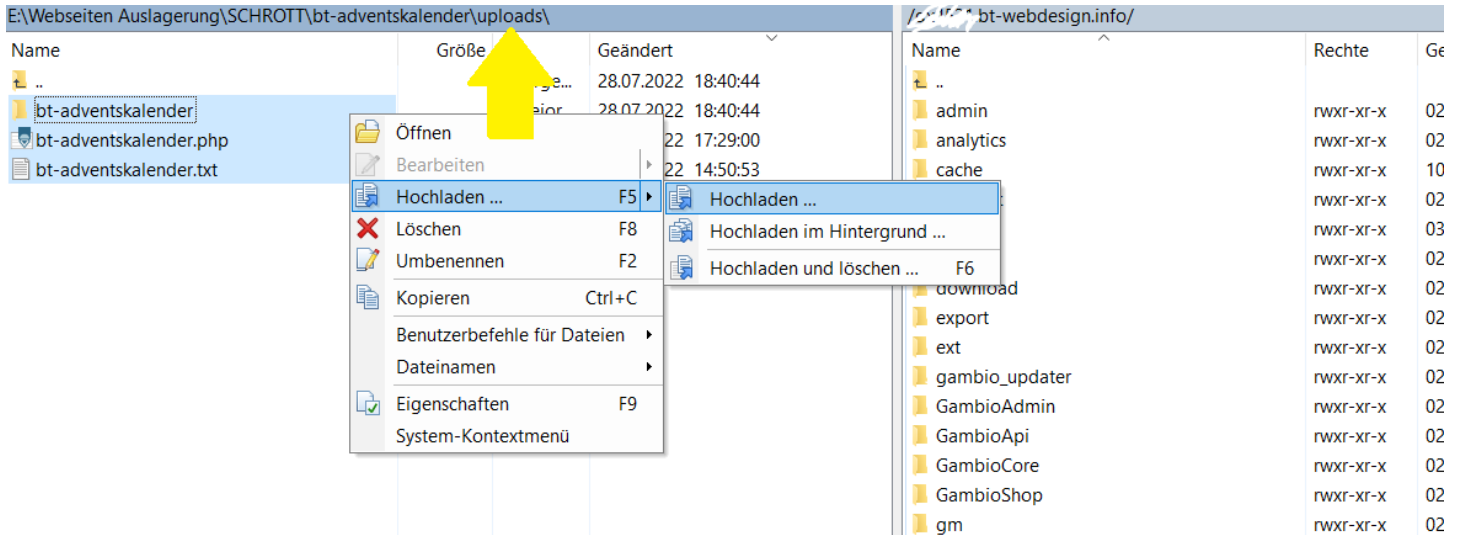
E:\Webseiten Auslagerung\SCHROTT\bt-adventskalender\uploads\

| Name | Größe | | Geändert |
|---|---|---|---|
| .. | | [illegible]ge... | 28.07.2022 18:40:44 |
| bt-adventskalender | | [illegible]eior | 28.07.2022 18:40:44 |
| bt-adventskalender.php | | | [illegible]22 17:29:00 |
| bt-adventskalender.txt | | | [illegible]22 14:50:53 |

Öffnen
Bearbeiten
Hochladen ... F5
Löschen F8
Umbenennen F2
Kopieren Ctrl+C
Benutzerbefehle für Dateien
Dateinamen
Eigenschaften F9
System-Kontextmenü

Hochladen ...
Hochladen im Hintergrund ...
Hochladen und löschen ... F6

/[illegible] bt-webdesign.info/

| Name | Rechte | Ge |
|---|---|---|
| .. | | |
| admin | rwxr-xr-x | 02 |
| analytics | rwxr-xr-x | 02 |
| cache | rwxr-xr-x | 10 |
| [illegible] | rwxr-xr-x | 02 |
| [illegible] | rwxr-xr-x | 03 |
| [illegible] | rwxr-xr-x | 02 |
| download | rwxr-xr-x | 02 |
| export | rwxr-xr-x | 02 |
| ext | rwxr-xr-x | 02 |
| gambio_updater | rwxr-xr-x | 02 |
| GambioAdmin | rwxr-xr-x | 02 |
| GambioApi | rwxr-xr-x | 02 |
| GambioCore | rwxr-xr-x | 02 |
| GambioShop | rwxr-xr-x | 02 |
| gm | rwxr-xr-x | 02 |